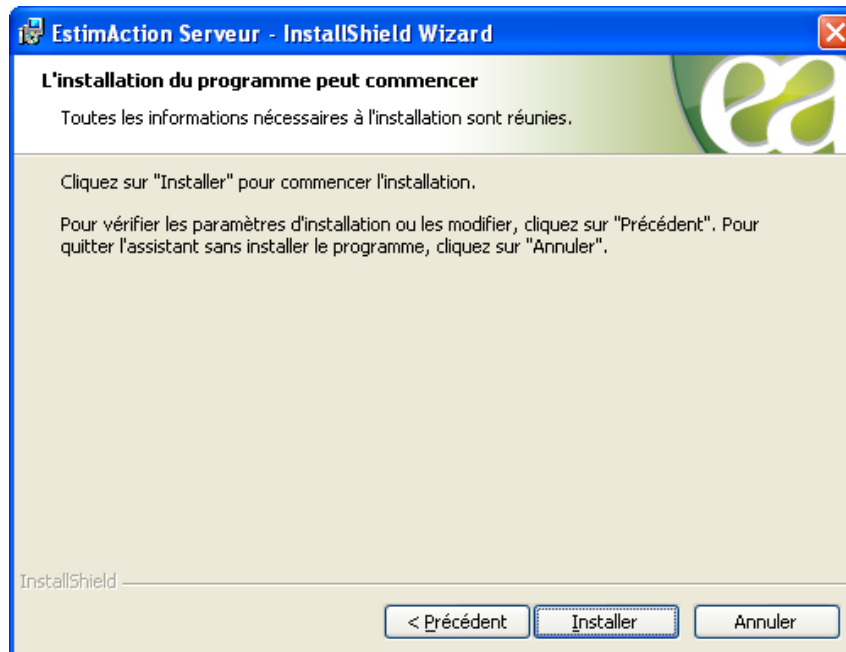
EstimAction Serveur - InstallShield Wizard

L'installation du programme peut commencer

Toutes les informations nécessaires à l'installation sont réunies.

Cliquez sur "Installer" pour commencer l'installation.

Pour vérifier les paramètres d'installation ou les modifier, cliquez sur "Précédent". Pour quitter l'assistant sans installer le programme, cliquez sur "Annuler".

InstallShield

< Précédent | Installer | Annuler